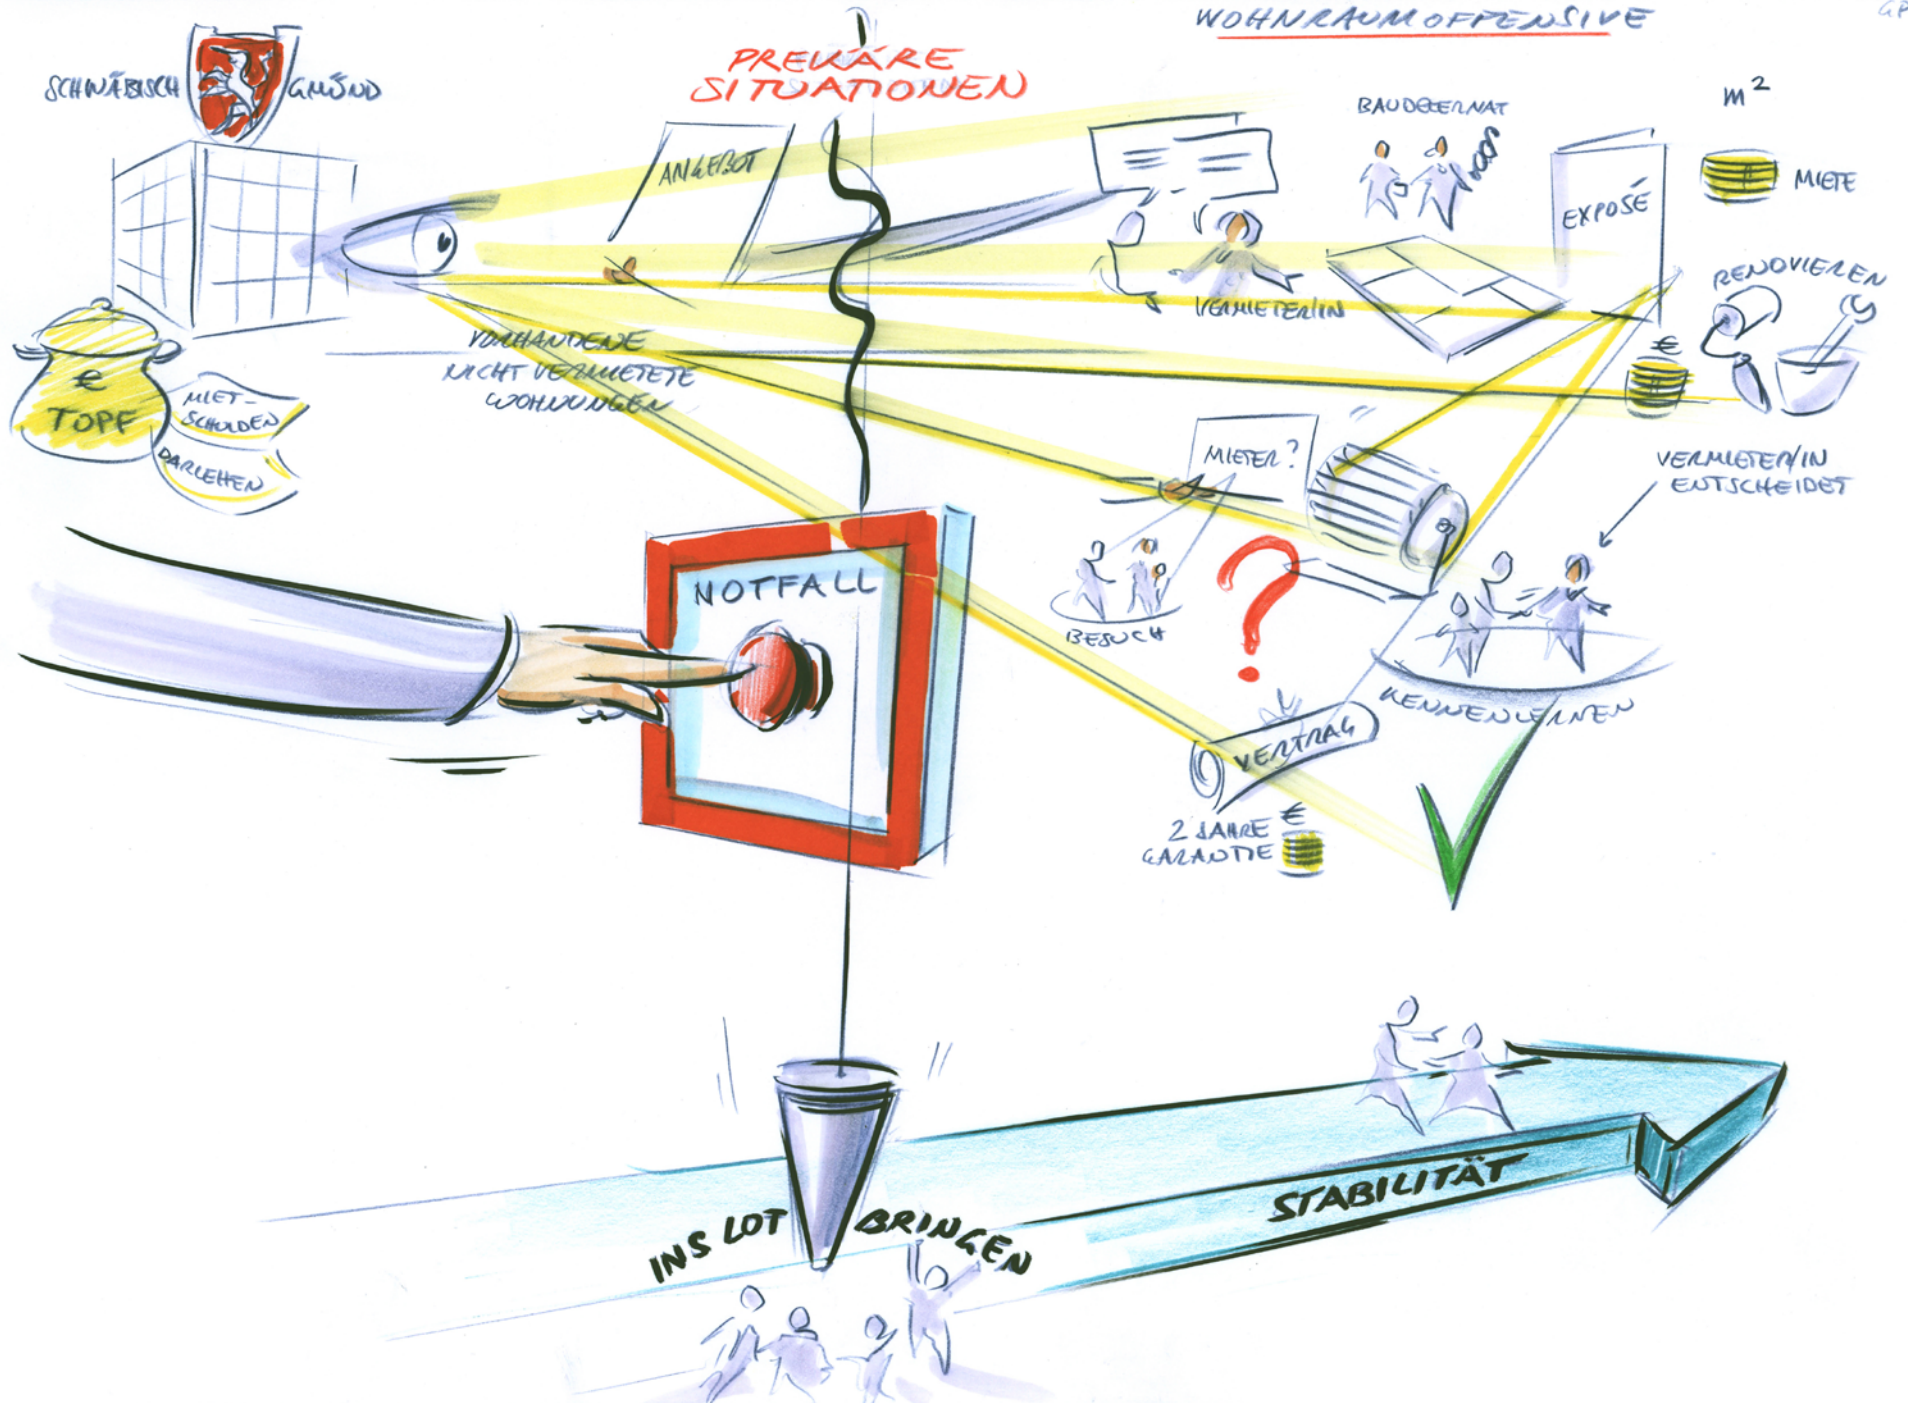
WOHNRAUMOFFENSIVE

SCHWÄBISCH GMÜND

PREKÄRE SITUATIONEN

ANGEBOT

BAUDEZERNAT

$m^2$

MIETE

EXPOSÉ

VERMIETER/IN

RENOVIEREN

€

VORHANDENE NICHT VERMIETETE WOHNUNGEN

€ TOPF

MIET-SCHULDEN

DARLEHEN

MIETER?

VERMIETER/IN ENTSCHEIDET

NOTFALL

BESUCH

KENNENLERNEN

VERTRAG

2 JAHRE GARANTIE €

INS LOT BRINGEN

STABILITÄT